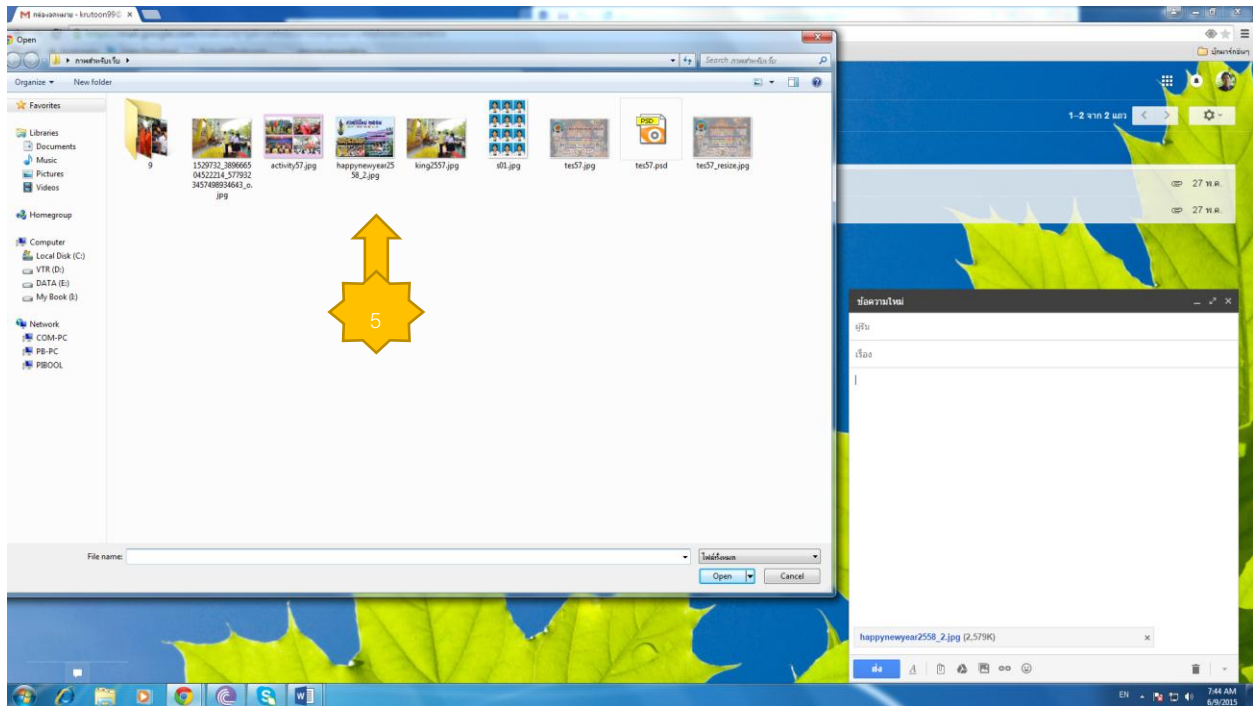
กล่องจดหมาย - krutoon99@ ×

Open

ภาพสำหรับแนบ

Search ภาพสำหรับแนบ

Organize ▾ New folder

Favorites

Libraries
Documents
Music
Pictures
Videos

Homegroup

Computer
Local Disk (C:)
VTR (D:)
DATA (E:)
My Book (I:)

Network
COM-PC
PB-PC
PIBOOL

9

1529732_389666504522214_5779323457498934643_o.jpg

activity57.jpg

happynewyear2558_2.jpg

king2557.jpg

s01.jpg

tes57.jpg

tes57.psd

tes57_resize.jpg

5

File name:

ไฟล์ทั้งหมด

Open

Cancel

บุ๊กมาร์กอื่นๆ

1–2 จาก 2 แถว

27 พ.ค.

27 พ.ค.

ข้อความใหม่

ผู้รับ

เรื่อง

happynewyear2558_2.jpg (2,579K)

ส่ง

EN

7:44 AM
6/9/2015